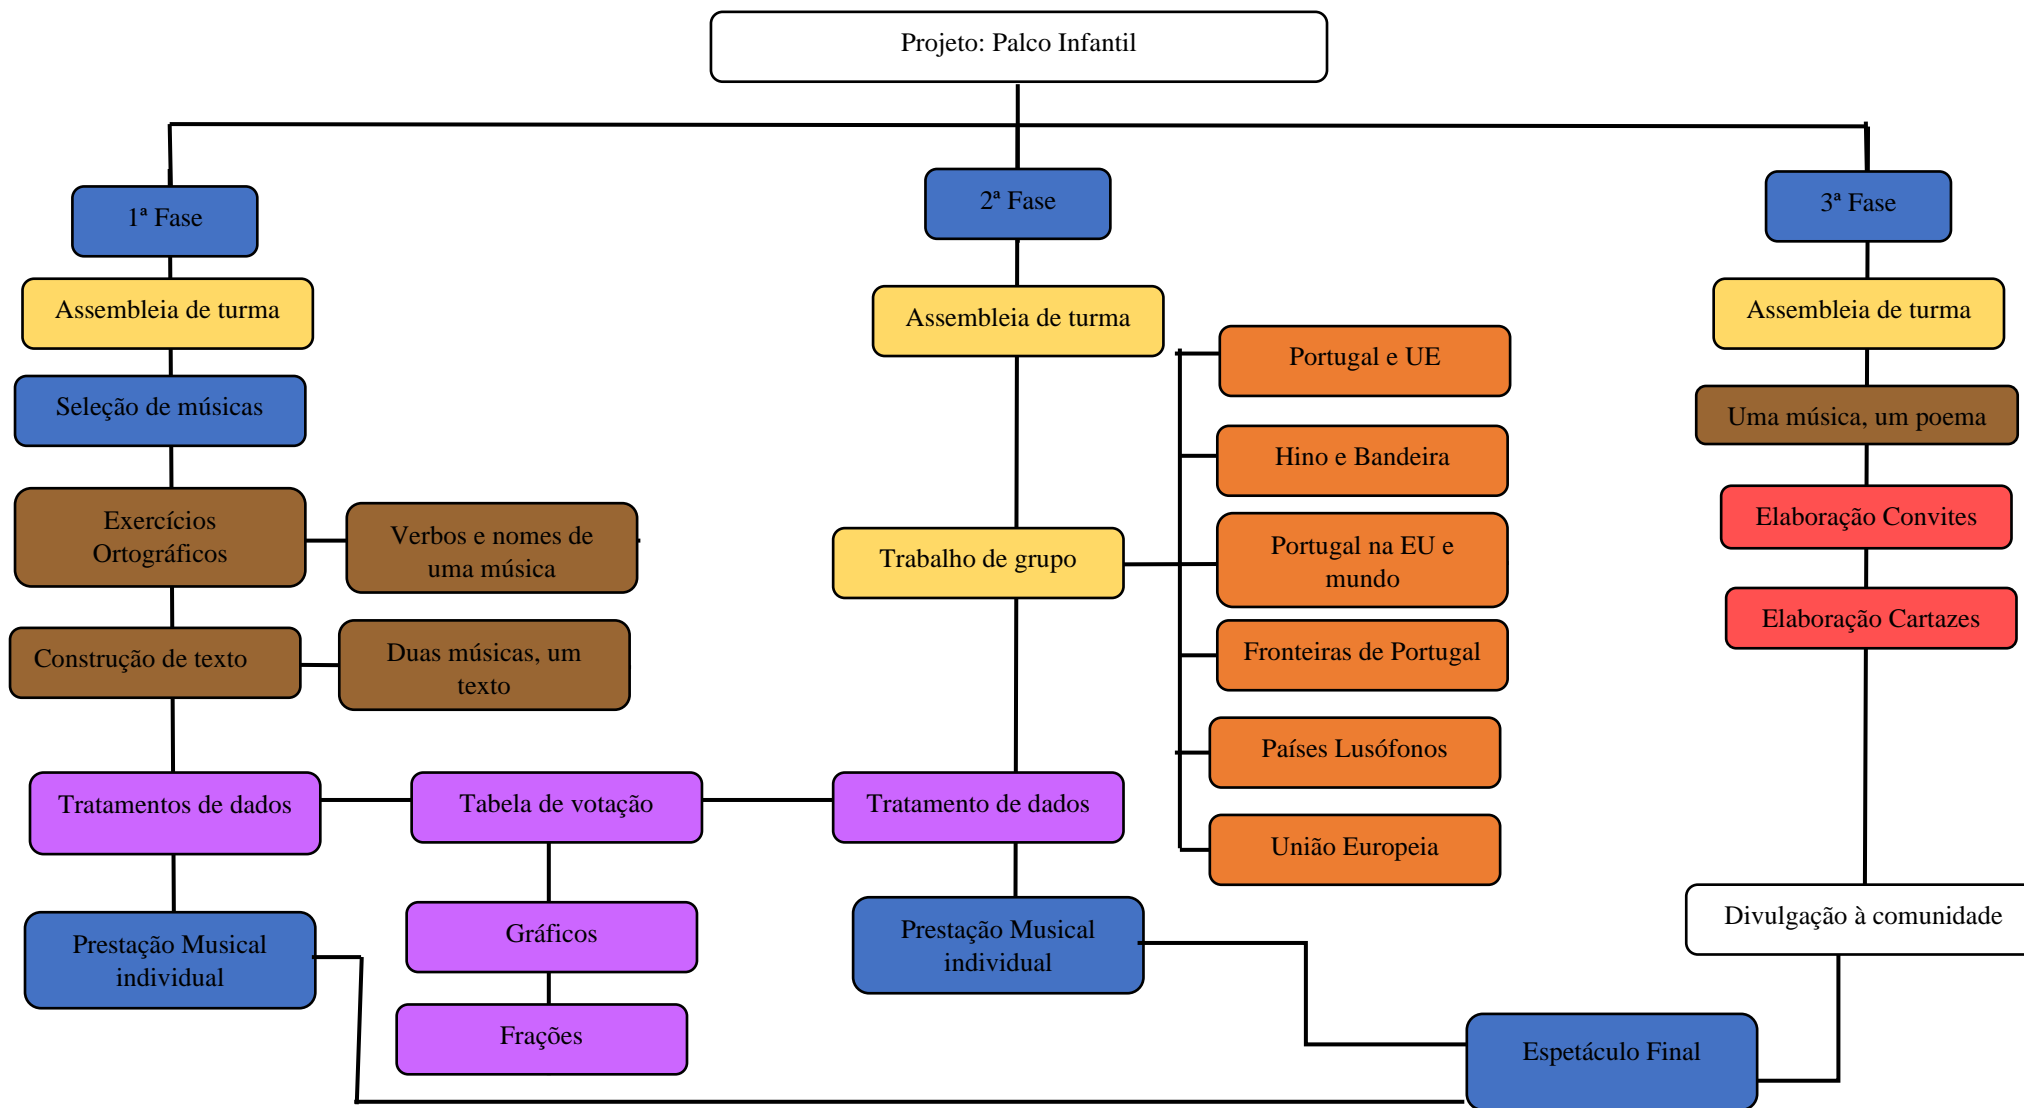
Projeto: Palco Infantil

1ª Fase

Assembleia de turma

Seleção de músicas

Exercícios Ortográficos

Verbos e nomes de uma música

Construção de texto

Duas músicas, um texto

Tratamentos de dados

Tabela de votação

Gráficos

Frações

Prestação Musical individual

2ª Fase

Assembleia de turma

Trabalho de grupo

Portugal e UE

Hino e Bandeira

Portugal na EU e mundo

Fronteiras de Portugal

Países Lusófonos

União Europeia

Tratamento de dados

Prestação Musical individual

3ª Fase

Assembleia de turma

Uma música, um poema

Elaboração Convites

Elaboração Cartazes

Divulgação à comunidade

Espetáculo Final